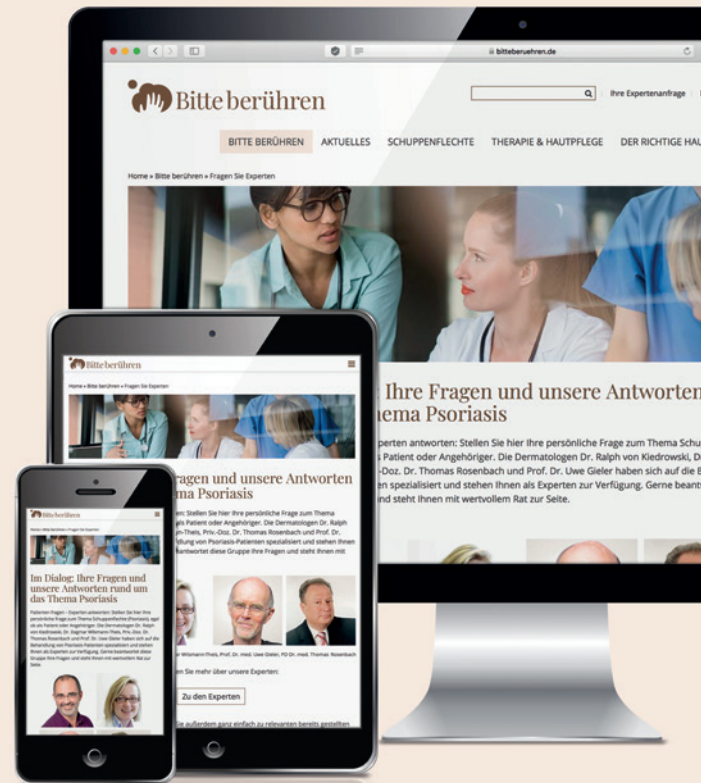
bitteberuehren.de

Bitte berühren

Ihre Expertenanfrage

BITTE BERÜHREN AKTUELLES SCHUPPENFLECHTE THERAPIE & HAUTPFLEGE DER RICHTIGE HAU

Home » Bitte berühren » Fragen Sie Experten

Ihre Fragen und unsere Antworten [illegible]hema Psoriasis

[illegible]perten antworten: Stellen Sie hier Ihre persönliche Frage zum Thema Schu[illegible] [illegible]s Patient oder Angehöriger. Die Dermatologen Dr. Ralph von Kiedrowski, D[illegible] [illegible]-Doz. Dr. Thomas Rosenbach und Prof. Dr. Uwe Gieler haben sich auf die B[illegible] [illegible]en spezialisiert und stehen Ihnen als Experten zur Verfügung. Gerne beant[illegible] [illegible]nd steht Ihnen mit wertvollem Rat zur Seite.

Bitte berühren

Home » Bitte berühren » Fragen Sie Experten

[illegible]agen und unsere Antworten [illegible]ma Psoriasis

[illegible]n: Stellen Sie hier Ihre persönliche Frage zum Thema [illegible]ls Patient oder Angehöriger. Die Dermatologen Dr. Ralph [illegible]n-Theis, Priv.-Doz. Dr. Thomas Rosenbach und Prof. Dr. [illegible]dlung von Psoriasis-Patienten spezialisiert und stehen Ihnen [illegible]antwortet diese Gruppe Ihre Fragen und steht Ihnen mit

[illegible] Wilsmann-Theis, Prof. Dr. med. Uwe Gieler, PD Dr. med. Thomas Rosenbach

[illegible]en Sie mehr über unsere Experten:

Zu den Experten

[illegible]e außerdem ganz einfach zu relevanten bereits gestellten

Bitte berühren

Home » Bitte berühren » Fragen Sie Experten

Im Dialog: Ihre Fragen und unsere Antworten rund um das Thema Psoriasis

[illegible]